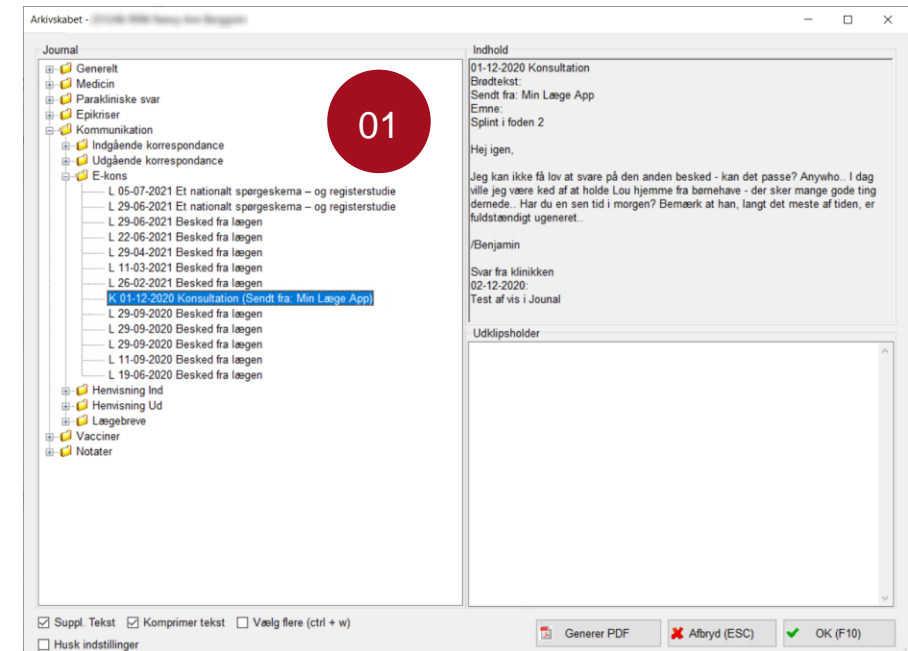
Arkivskabet - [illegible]

Journal

Generelt
Medicin
Parakliniske svar
Epikriser
Kommunikation
Indgående korrespondance
Udgående korrespondance
E-kons
L 05-07-2021 Et nationalt spørgeskema – og registerstudie
L 29-06-2021 Et nationalt spørgeskema – og registerstudie
L 29-06-2021 Besked fra lægen
L 22-06-2021 Besked fra lægen
L 29-04-2021 Besked fra lægen
L 11-03-2021 Besked fra lægen
L 26-02-2021 Besked fra lægen
K 01-12-2020 Konsultation (Sendt fra: Min Læge App)
L 29-09-2020 Besked fra lægen
L 29-09-2020 Besked fra lægen
L 29-09-2020 Besked fra lægen
L 11-09-2020 Besked fra lægen
L 19-06-2020 Besked fra lægen
Henvisning Ind
Henvisning Ud
Lægebreve
Vacciner
Notater

01

Indhold

01-12-2020 Konsultation
Brødtekst:
Sendt fra: Min Læge App
Emne:
Splint i foden 2

Hej igen,

Jeg kan ikke få lov at svare på den anden besked - kan det passe? Anywho.. I dag ville jeg være ked af at holde Lou hjemme fra børnehave - der sker mange gode ting dernede.. Har du en sen tid i morgen? Bemærk at han, langt det meste af tiden, er fuldstændigt ugeneret..

/Benjamin

Svar fra klinikken
02-12-2020:
Test af vis i Jounal

Udklipsholder

Suppl. Tekst
Komprimer tekst
Vælg flere (ctrl + w)
Husk indstillinger

Generer PDF
Afbryd (ESC)
OK (F10)